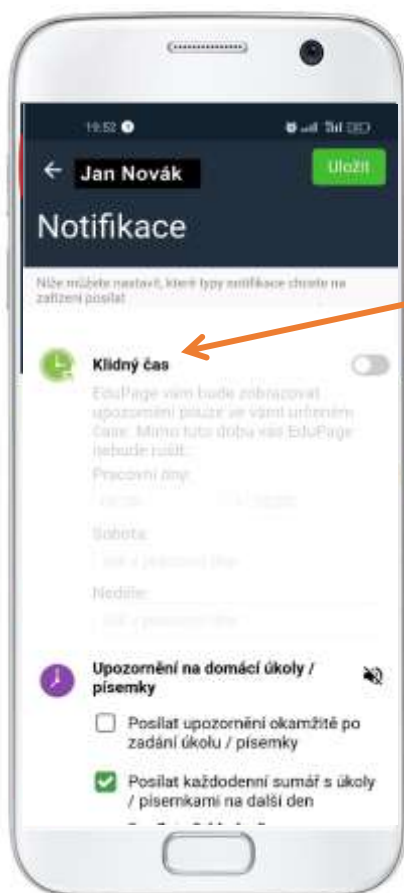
19:52

Jan Novák

Uložit

Notifikace

Níže můžete nastavit, které typy notifikace chcete na zařízení posílat

Klidný čas

EduPage vám bude zobrazovat upozornění pouze ve vámi určeném čase. Mimo tuto dobu vás EduPage nebude rušit.

Pracovní dny

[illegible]

Sobota

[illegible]

Neděle

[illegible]

Upozornění na domácí úkoly / písemky

Posílat upozornění okamžitě po zadání úkolu / písemky

Posílat každodenní sumář s úkoly / písemkami na další den

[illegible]